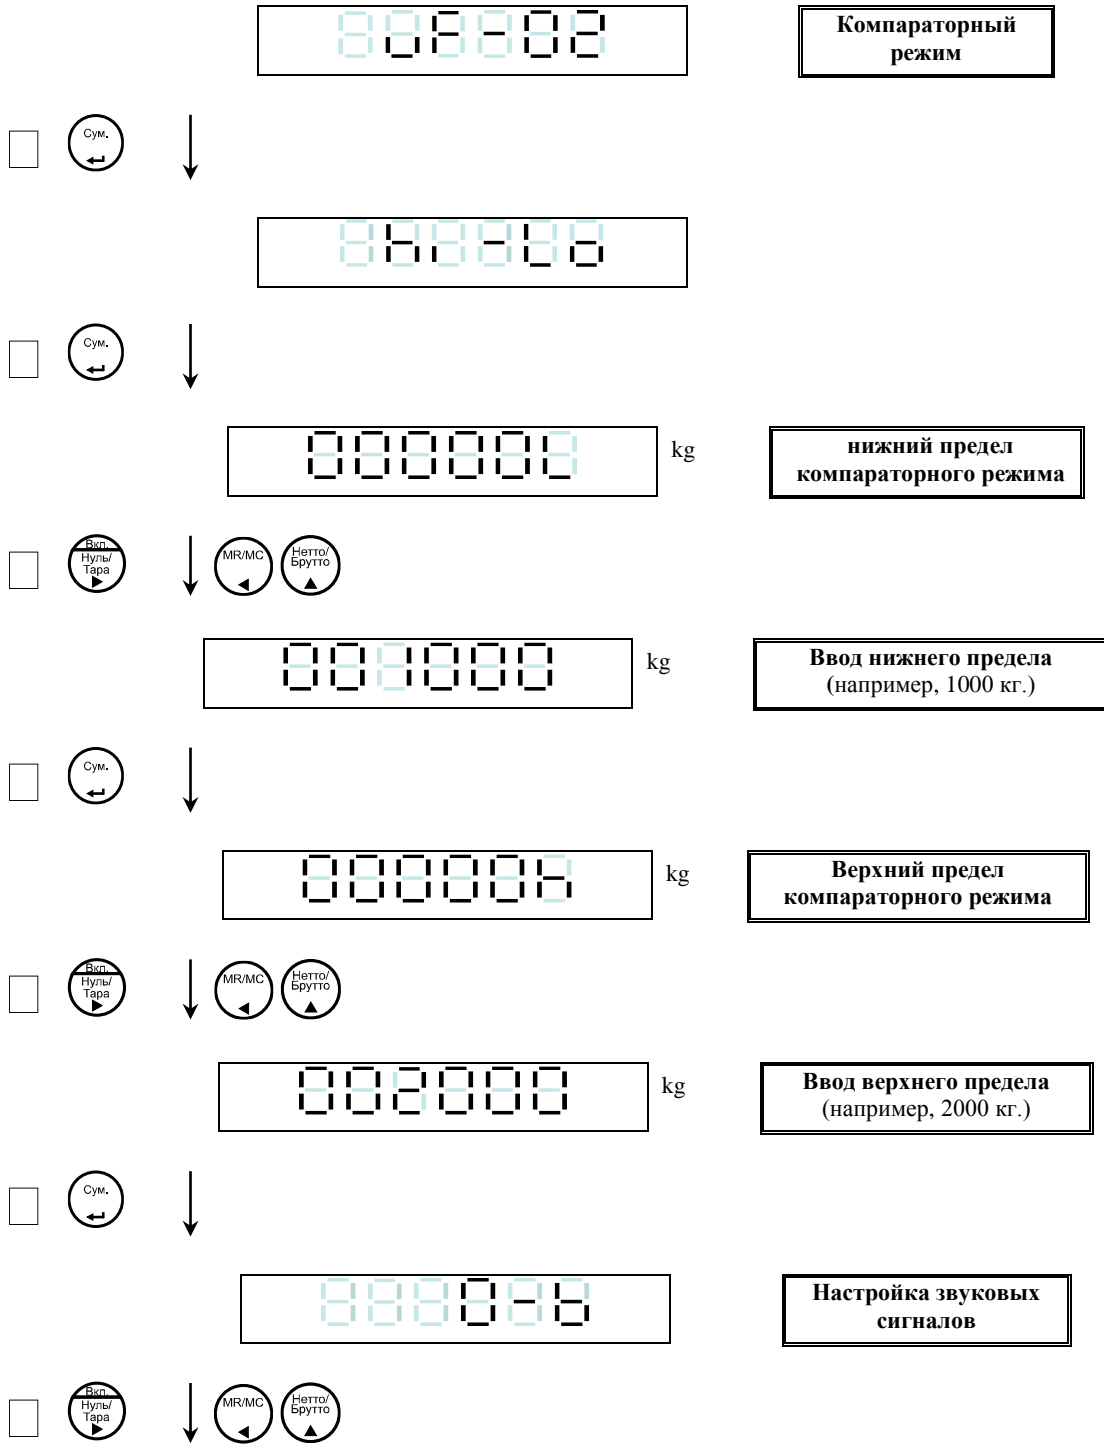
UF-02

Компараторный режим

Сум.

H-Lo

Сум.

000000 kg

нижний предел компараторного режима

Вкл. Нуль/ Тара

MR/MC

Нетто/ Брутто

001000 kg

Ввод нижнего предела (например, 1000 кг.)

Сум.

000000 kg

Верхний предел компараторного режима

Вкл. Нуль/ Тара

MR/MC

Нетто/ Брутто

002000 kg

Ввод верхнего предела (например, 2000 кг.)

Сум.

0-b

Настройка звуковых сигналов

Вкл. Нуль/ Тара

MR/MC

Нетто/ Брутто